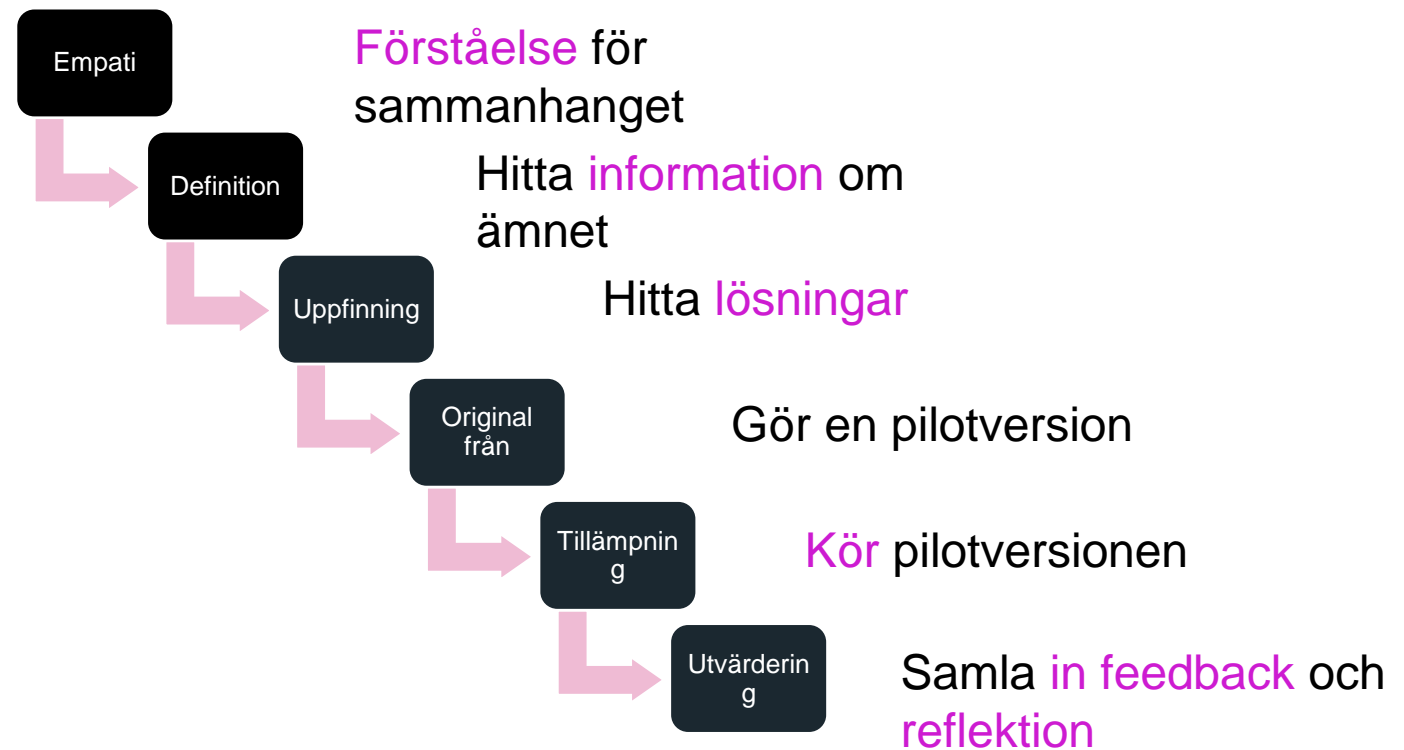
Empati

Förståelse för sammanhanget

Definition

Hitta information om ämnet

Uppfinning

Hitta lösningar

Original från

Gör en pilotversion

Tillämpning

Kör pilotversionen

Utvärdering

Samla in feedback och reflektion